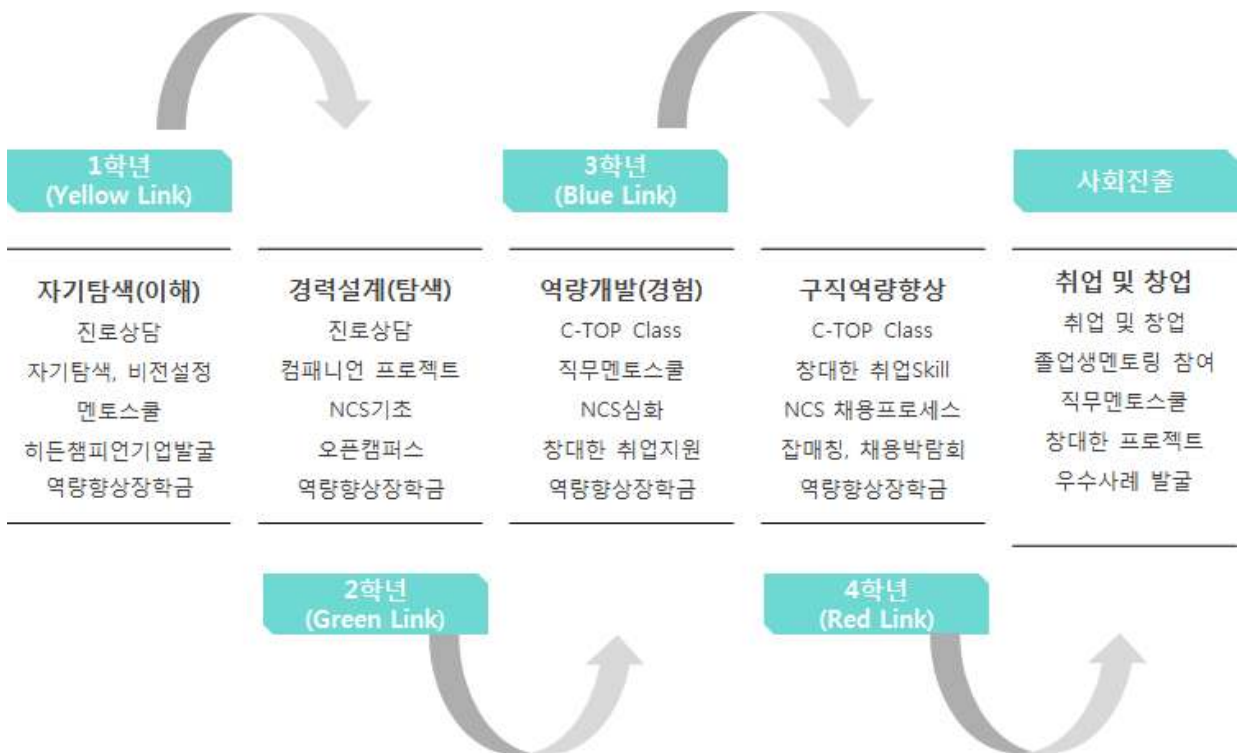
1학년
(Yellow Link)

자기탐색(이해)
진로상담
자기탐색, 비전설정
멘토스쿨
히든챔피언기업발굴
역량향상장학금

2학년
(Green Link)

경력설계(탐색)
진로상담
컴패니언 프로젝트
NCS기초
오픈캠퍼스
역량향상장학금

3학년
(Blue Link)

역량개발(경험)
C-TOP Class
직무멘토스쿨
NCS심화
창대한 취업지원
역량향상장학금

4학년
(Red Link)

구직역량향상
C-TOP Class
창대한 취업Skill
NCS 채용프로세스
잡매칭, 채용박람회
역량향상장학금

사회진출

취업 및 창업
취업 및 창업
졸업생멘토링 참여
직무멘토스쿨
창대한 프로젝트
우수사례 발굴